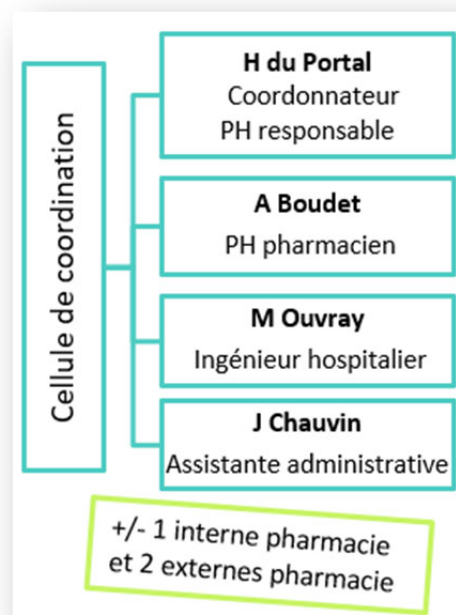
Cellule de coordination

**H du Portal**
Coordonnateur
PH responsable

**A Boudet**
PH pharmacien

**M Ouvray**
Ingénieur hospitalier

**J Chauvin**
Assistante administrative

+/- 1 interne pharmacie
et 2 externes pharmacie